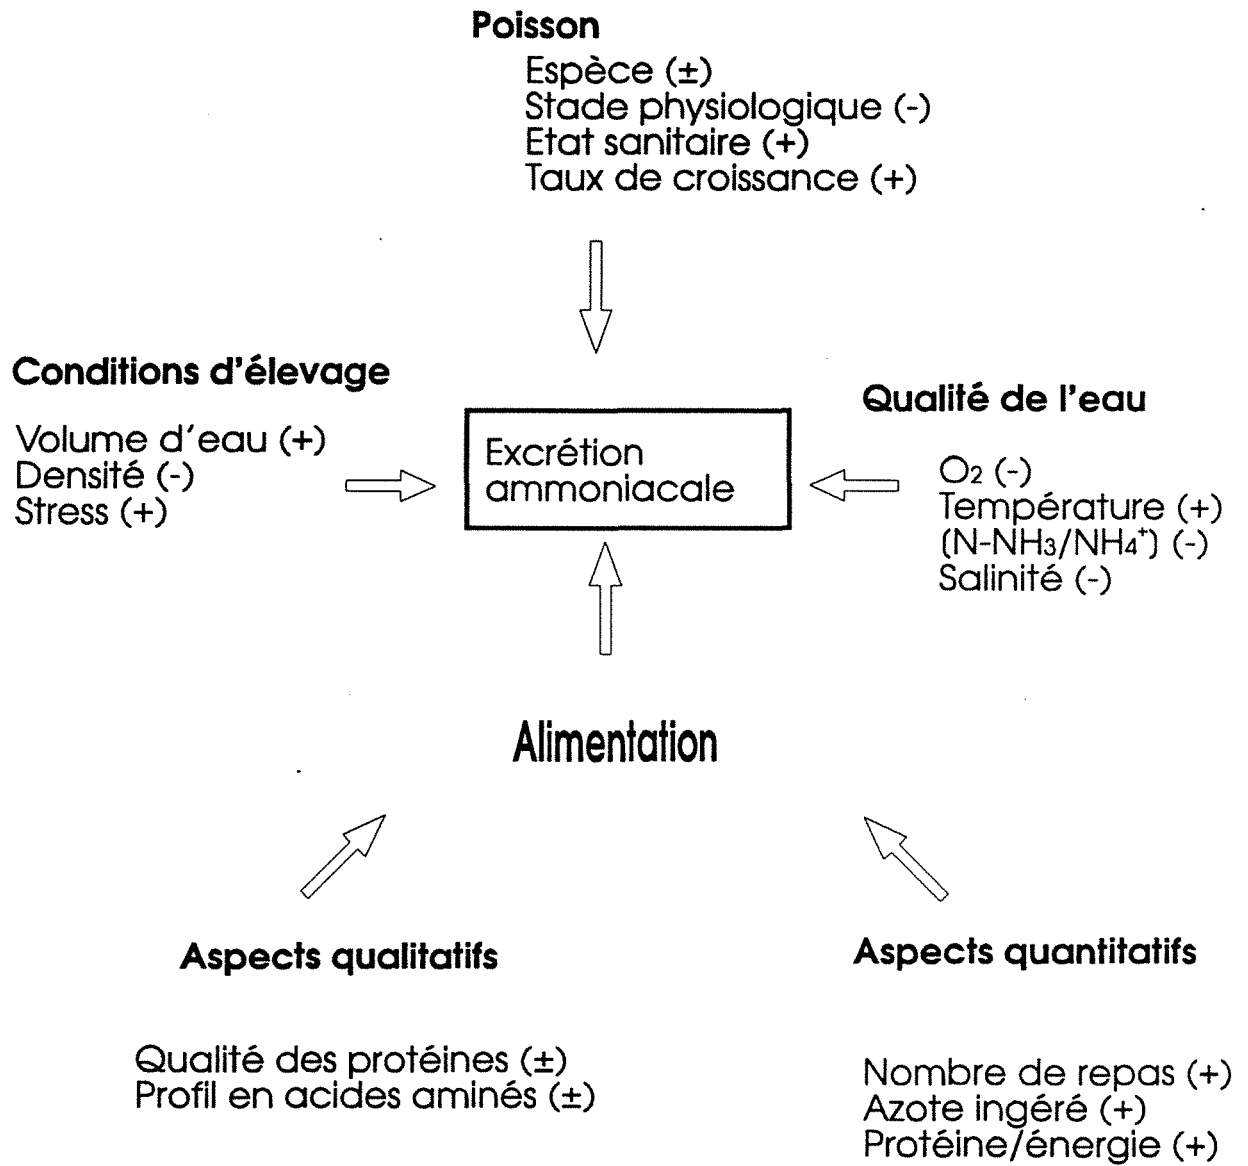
Poisson

Espèce (±)
Stade physiologique (-)
Etat sanitaire (+)
Taux de croissance (+)

Conditions d'élevage

Volume d'eau (+)
Densité (-)
Stress (+)

Excrétion ammoniacale

Qualité de l'eau

$O_2$ (-)
Température (+)
($N$-$NH_3$/$NH_4^+$) (-)
Salinité (-)

Alimentation

Aspects qualitatifs

Qualité des protéines (±)
Profil en acides aminés (±)

Aspects quantitatifs

Nombre de repas (+)
Azote ingéré (+)
Protéine/énergie (+)